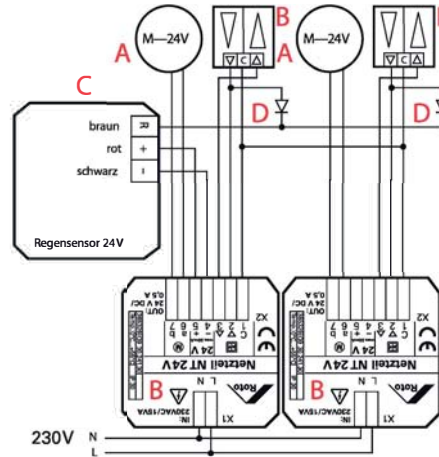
A M—24V B A M—24V B
▽ C △ ▽ C △
C
D D
braun R
rot +
schwarz -
Regensensor 24V
OUT: 24 V DC/ 0,5 A
7 6 5 4 3 2 1
24 V
X2
Netzteil NT 24V Roto
IN: 230VAC/15VA
X1
N L
B
OUT: 24 V DC/ 0,5 A
7 6 5 4 3 2 1
24 V
X2
Netzteil NT 24V Roto
IN: 230VAC/15VA
X1
N L
B
230V N
L